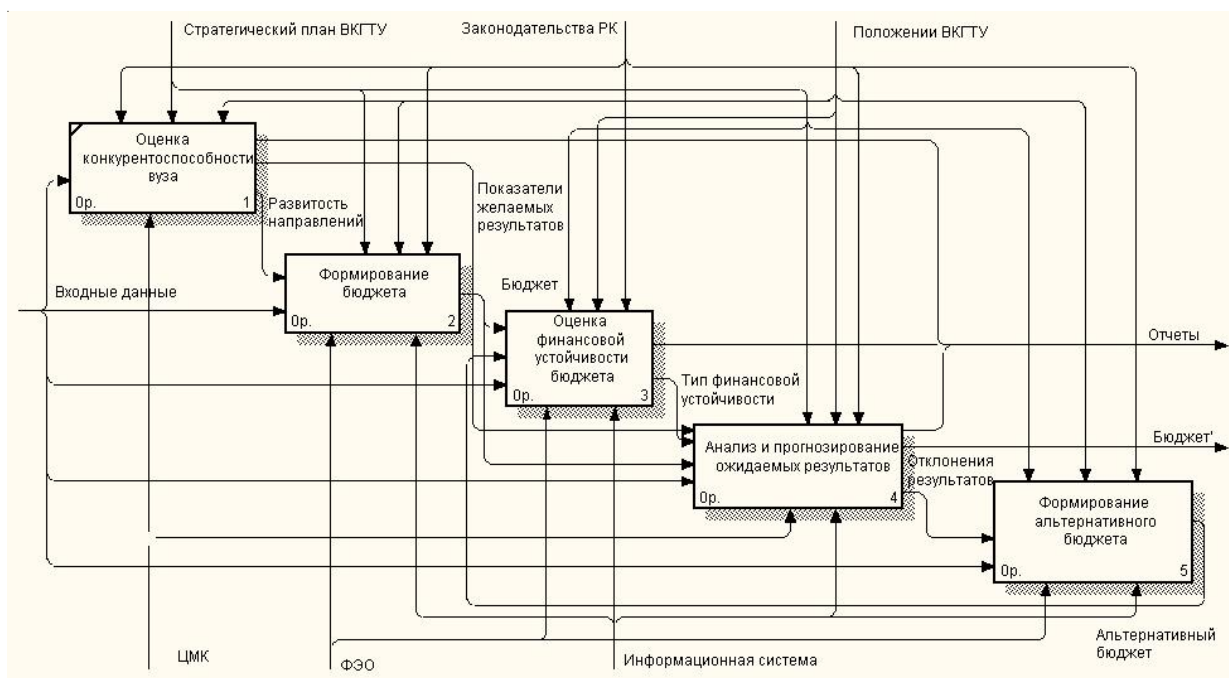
Стратегический план ВКГТУ

Законодательства РК

Положении ВКГТУ

Оценка конкурентоспособности вуза

0р.

1

Развитость направлений

Показатели желаемых результатов

Формирование бюджета

0р.

2

Входные данные

Бюджет

Оценка финансовой устойчивости бюджета

0р.

3

Отчеты

Тип финансовой устойчивости

Анализ и прогнозирование ожидаемых результатов

0р.

4

Бюджет'

Отклонения результатов

Формирование альтернативного бюджета

0р.

5

Альтернативный бюджет

ЦМК

ФЭО

Информационная система